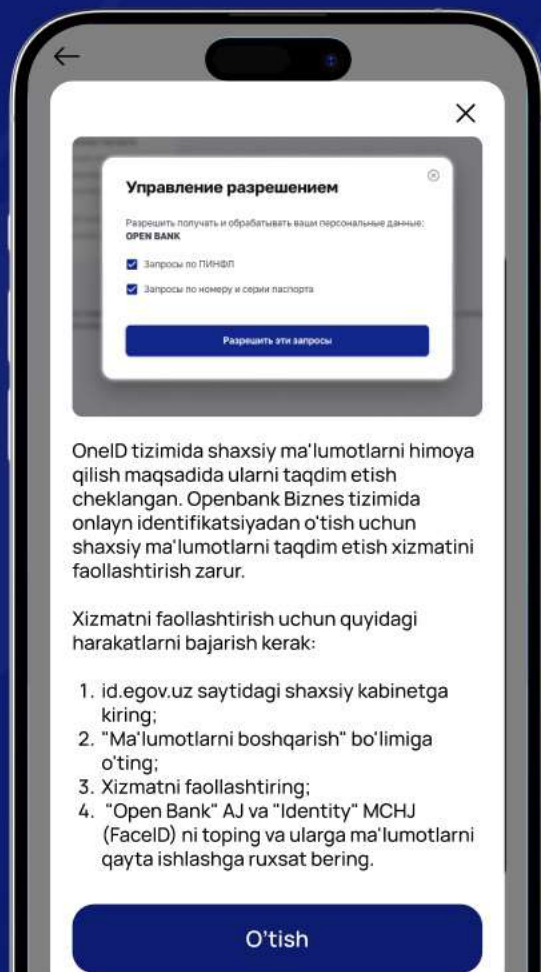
←

×

Управление разрешением

Разрешить получать и обрабатывать ваши персональные данные: OPEN BANK

Запросы по ПИНФЛ

Запросы по номеру и серии паспорта

Разрешить эти запросы

OneID tizimida shaxsiy ma'lumotlarni himoya qilish maqsadida ularni taqdim etish cheklangan. Openbank Biznes tizimida onlayn identifikatsiyadan o'tish uchun shaxsiy ma'lumotlarni taqdim etish xizmatini faollashtirish zarur.

Xizmatni faollashtirish uchun quyidagi harakatlarni bajarish kerak:

1. id.egov.uz saytidagi shaxsiy kabinetga kiring;
2. "Ma'lumotlarni boshqarish" bo'limiga o'ting;
3. Xizmatni faollashtiring;
4. "Open Bank" AJ va "Identity" MCHJ (FaceID) ni toping va ularga ma'lumotlarni qayta ishlashga ruxsat bering.

O'tish